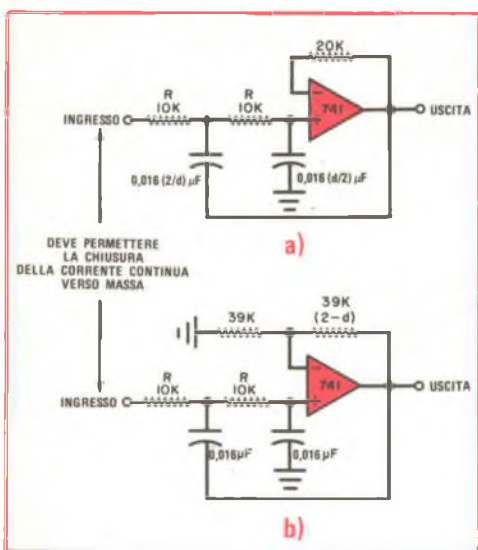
20K

R
IOK

R
IOK

741

INGRESSO

USCITA

0,016 (2/d) $\mu$F

0,016 (d/2) $\mu$F

a)

DEVE PERMETTERE
LA CHIUSURA
DELLA CORRENTE CONTINUA
VERSO MASSA

39K

39K
(2-d)

R
IOK

R
IOK

741

INGRESSO

USCITA

0,016$\mu$F

0,016$\mu$F

b)